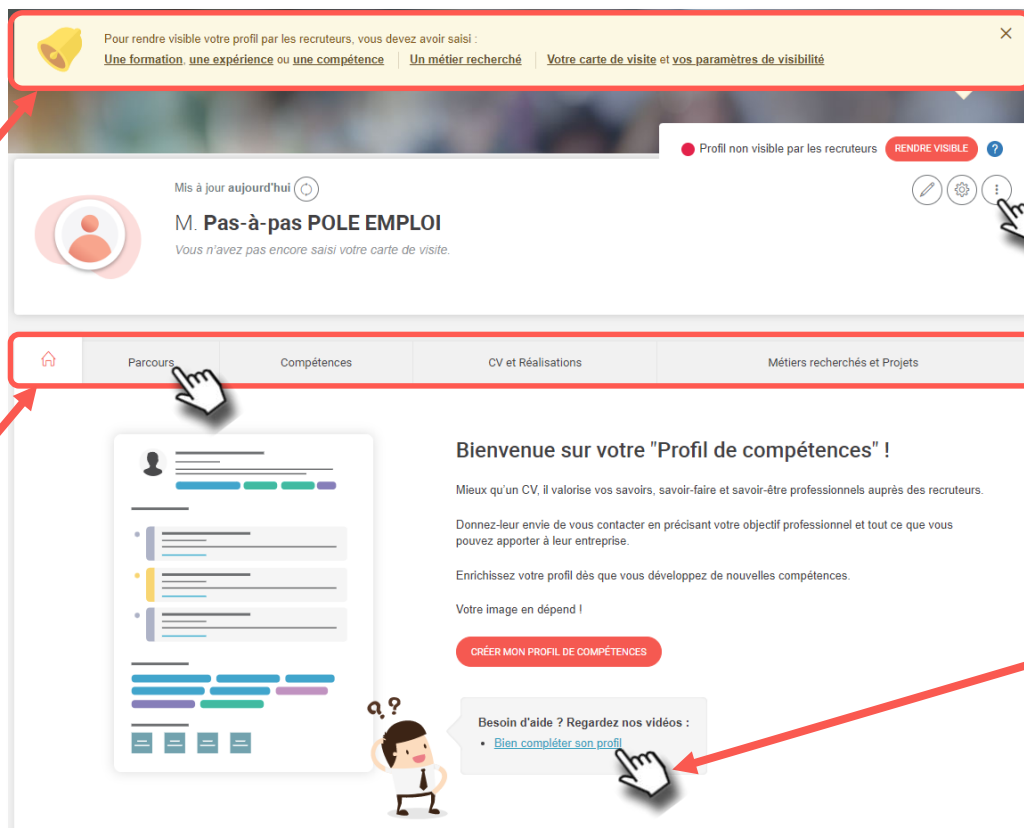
Pour rendre visible votre profil par les recruteurs, vous devez avoir saisi :
Une formation, une expérience ou une compétence | Un métier recherché | Votre carte de visite et vos paramètres de visibilité

Profil non visible par les recruteurs RENDRE VISIBLE ?

Mis à jour aujourd'hui

M. Pas-à-pas POLE EMPLOI

Vous n'avez pas encore saisi votre carte de visite.

Parcours | Compétences | CV et Réalisations | Métiers recherchés et Projets

Bienvenue sur votre "Profil de compétences" !

Mieux qu'un CV, il valorise vos savoirs, savoir-faire et savoir-être professionnels auprès des recruteurs.

Donnez-leur envie de vous contacter en précisant votre objectif professionnel et tout ce que vous pouvez apporter à leur entreprise.

Enrichissez votre profil dès que vous développez de nouvelles compétences.

Votre image en dépend !

CRÉER MON PROFIL DE COMPÉTENCES

Besoin d'aide ? Regardez nos vidéos :
• Bien compléter son profil